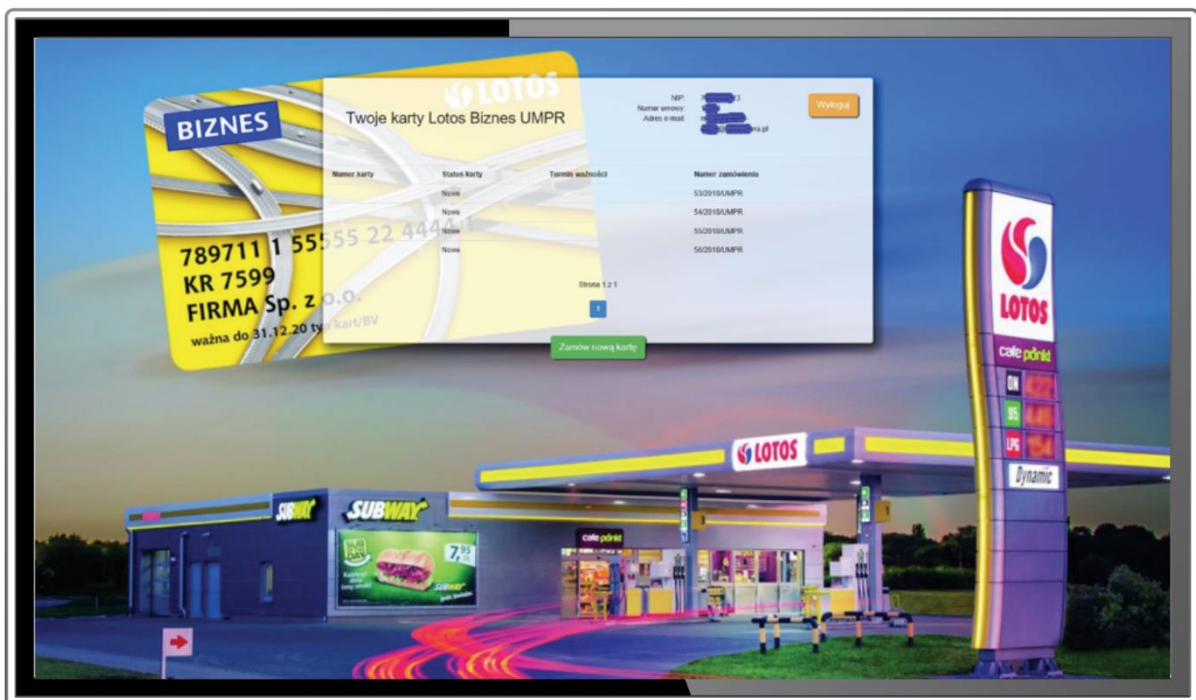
LOTOS

BIZNES

789711 1 55555 22 4444 1
KR 7599
FIRMA Sp. z o.o.
ważna do 31.12.20 typ kart/BV

Twoje karty Lotos Biznes UMPR

NIP: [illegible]
Numer umowy: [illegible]
Adres e-mail: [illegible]

Wyloguj

| Numer karty | Status karty | Termin ważności | Numer zamówienia |
|---|---|---|---|
| | Nowa | | 53/2018/UMPR |
| | Nowa | | 54/2018/UMPR |
| | Nowa | | 55/2018/UMPR |
| | Nowa | | 56/2018/UMPR |

Strona 1 z 1

1

Zamów nową kartę

LOTOS
cafe punkt
ON
95
LPG
Dynamic

LOTOS

SUBWAY
SUBWAY
7,95

cafe punkt